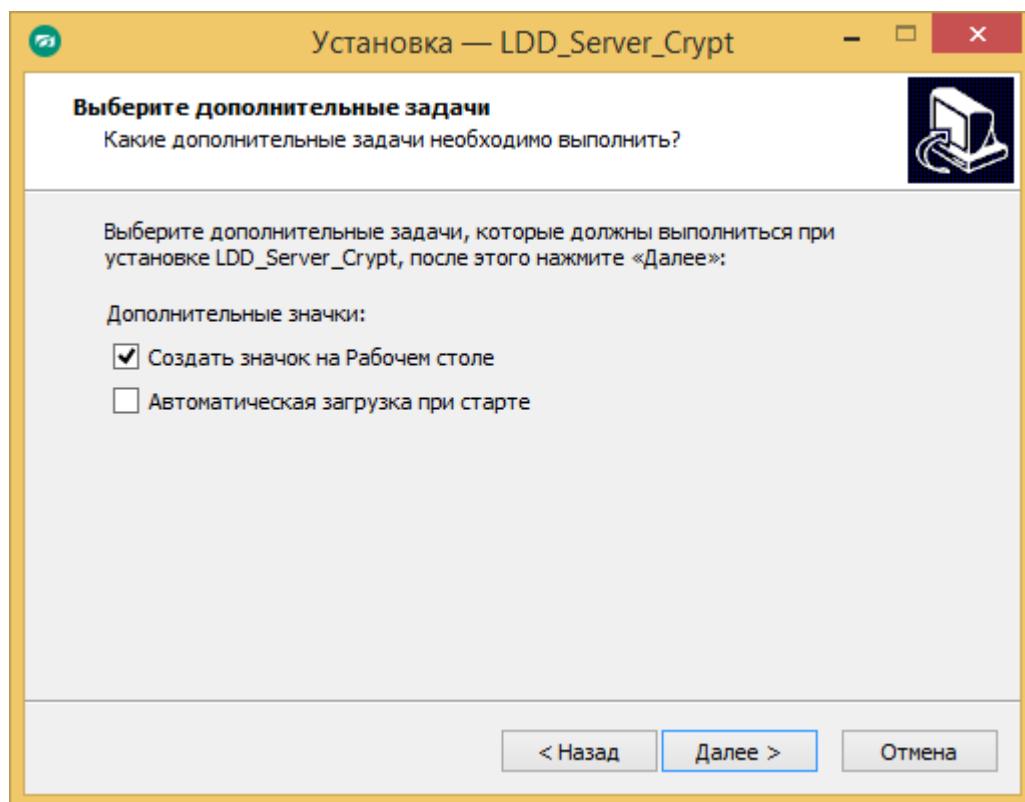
Установка — LDD_Server_Crypt

Выберите дополнительные задачи
Какие дополнительные задачи необходимо выполнить?

Выберите дополнительные задачи, которые должны выполниться при установке LDD_Server_Crypt, после этого нажмите «Далее»:

Дополнительные значки:

Создать значок на Рабочем столе

Автоматическая загрузка при старте

< Назад

Далее >

Отмена